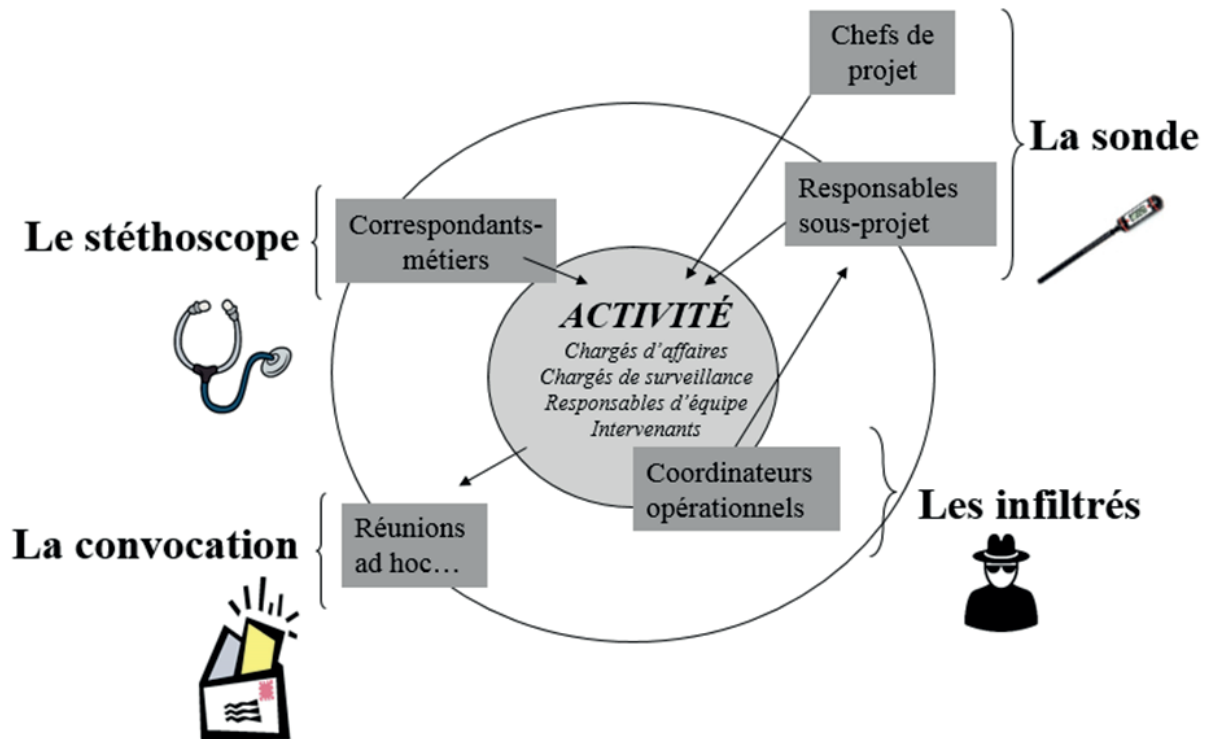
Chefs de projet

La sonde

Responsables sous-projet

Le stéthoscope

Correspondants-métiers

ACTIVITÉ

Chargés d'affaires
Chargés de surveillance
Responsables d'équipe
Intervenants

Coordinateurs opérationnels

Les infiltrés

La convocation

Réunions ad hoc…